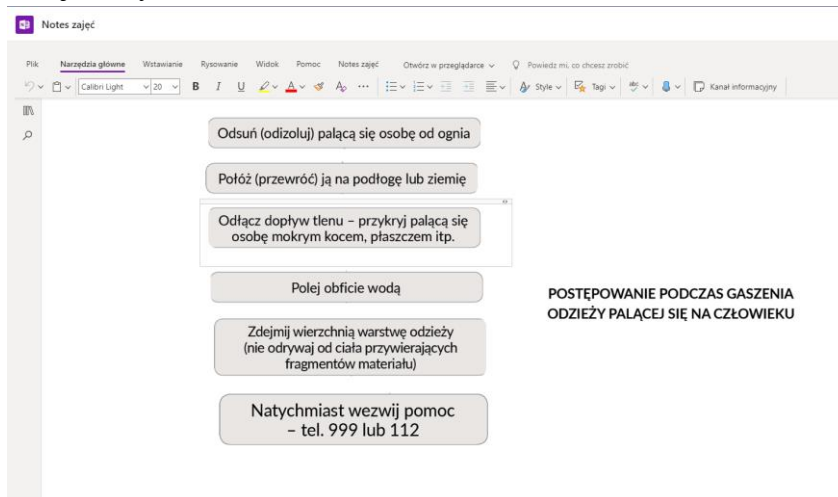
Notes zajęć

Plik Narzędzia główne Wstawianie Rysowanie Widok Pomoc Notes zajęć Otwórz w przeglądarce Powiedz mi, co chcesz zrobić

Calibri Light 20 B I U Style Tagi Kanał informacyjny

Odsuń (odizoluj) palącą się osobę od ognia

Połóż (przewróć) ją na podłogę lub ziemię

Odłącz dopływ tlenu – przykryj palącą się osobę mokrym kocem, płaszczem itp.

Polej obficie wodą

Zdejmij wierzchnią warstwę odzieży (nie odrywaj od ciała przywierających fragmentów materiału)

Natychmiast wezwij pomoc – tel. 999 lub 112

POSTĘPOWANIE PODCZAS GASZENIA ODZIEŻY PALĄCEJ SIĘ NA CZŁOWIEKU